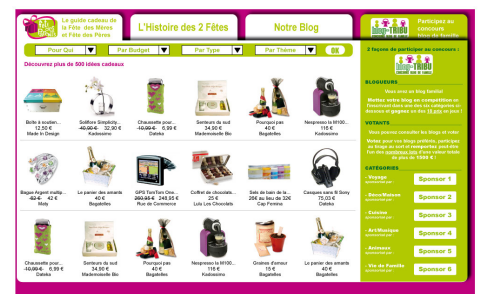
Fête des Mères
Le guide cadeau de la Fête des Mères et Fête des Pères

L'Histoire des 2 Fêtes

Notre Blog

blog-TRIBU
Participez au concours

Pour Qui
Par Budget
Par Type
Par Thème
OK

Découvrez plus de 500 idées cadeaux

Boîte à soutien...
12,50 €
Made in Design

Solifore Simplicity...
~~40,00 €~~ 32,00 €
Kadeosimo

Chaussette pour...
~~10,99 €~~ 6,99 €
Dateka

Senteurs du sud
34,90 €
Mademoiselle Bio

Pourquoi pas
40 €
Bagatelles

Nespresso le M100...
118 €
Kadeosimo

Bague Argent multip...
~~62 €~~ 42 €
Maty

Le panier des amants
40 €
Bagatelles

GPS TomTom One...
~~260,95 €~~ 248,95 €
Rue de Commerce

Coffret de chocolats...
25 €
Lulu Les Chocolats

Sels de bain de la...
~~26 €~~ au lieu de 32€
Cap Ferrina

Casques sans fil Sony
75,03 €
Dateka

Chaussette pour...
~~10,99 €~~ 6,99 €
Dateka

Senteurs du sud
34,90 €
Mademoiselle Bio

Pourquoi pas
40 €
Bagatelles

Nespresso le M100...
118 €
Kadeosimo

Graines d'amour
15 €
Bagatelles

Le panier des amants
40 €
Bagatelles

2 façons de participer au concours :

BLOGUEURS
Vous avez un blog familial
Mettez votre blog en compétition et l'inscrivant dans une des six catégories ci-dessous et gagnez un des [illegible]

VOTANTS
Vous pouvez consulter les blogs et voter
Votez pour vos blogs préférés, participez au tirage au sort et remportez peut-être l'un des nombreux lots d'une valeur totale de plus de 1000 € !

CATÉGORIES
- Voyage
- Déco/Maison
- Cuisine
- Art/Musique
- Animaux
- Vie de Famille

Sponsor 1
Sponsor 2
Sponsor 3
Sponsor 4
Sponsor 5
Sponsor 6